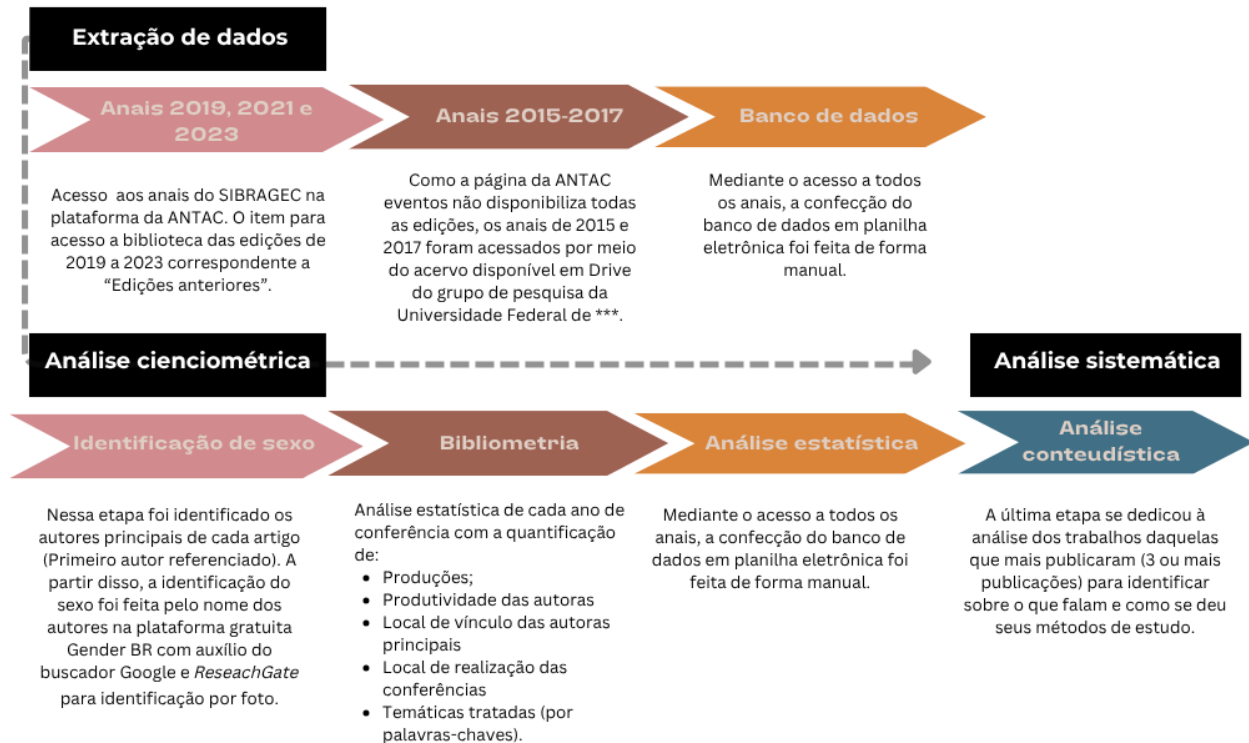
Extração de dados

Anais 2019, 2021 e 2023

Acesso aos anais do SIBRAGEC na plataforma da ANTAC. O item para acesso a biblioteca das edições de 2019 a 2023 correspondente a "Edições anteriores".

Anais 2015-2017

Como a página da ANTAC eventos não disponibiliza todas as edições, os anais de 2015 e 2017 foram acessados por meio do acervo disponível em Drive do grupo de pesquisa da Universidade Federal de ***.

Banco de dados

Mediante o acesso a todos os anais, a confecção do banco de dados em planilha eletrônica foi feita de forma manual.

Análise cienciométrica

Análise sistemática

Identificação de sexo

Nessa etapa foi identificado os autores principais de cada artigo (Primeiro autor referenciado). A partir disso, a identificação do sexo foi feita pelo nome dos autores na plataforma gratuita Gender BR com auxílio do buscador Google e *ReseachGate* para identificação por foto.

Bibliometria

Análise estatística de cada ano de conferência com a quantificação de:
- Produções;
- Produtividade das autoras
- Local de vínculo das autoras principais
- Local de realização das conferências
- Temáticas tratadas (por palavras-chaves).

Análise estatística

Mediante o acesso a todos os anais, a confecção do banco de dados em planilha eletrônica foi feita de forma manual.

Análise conteudística

A última etapa se dedicou à análise dos trabalhos daquelas que mais publicaram (3 ou mais publicações) para identificar sobre o que falam e como se deu seus métodos de estudo.